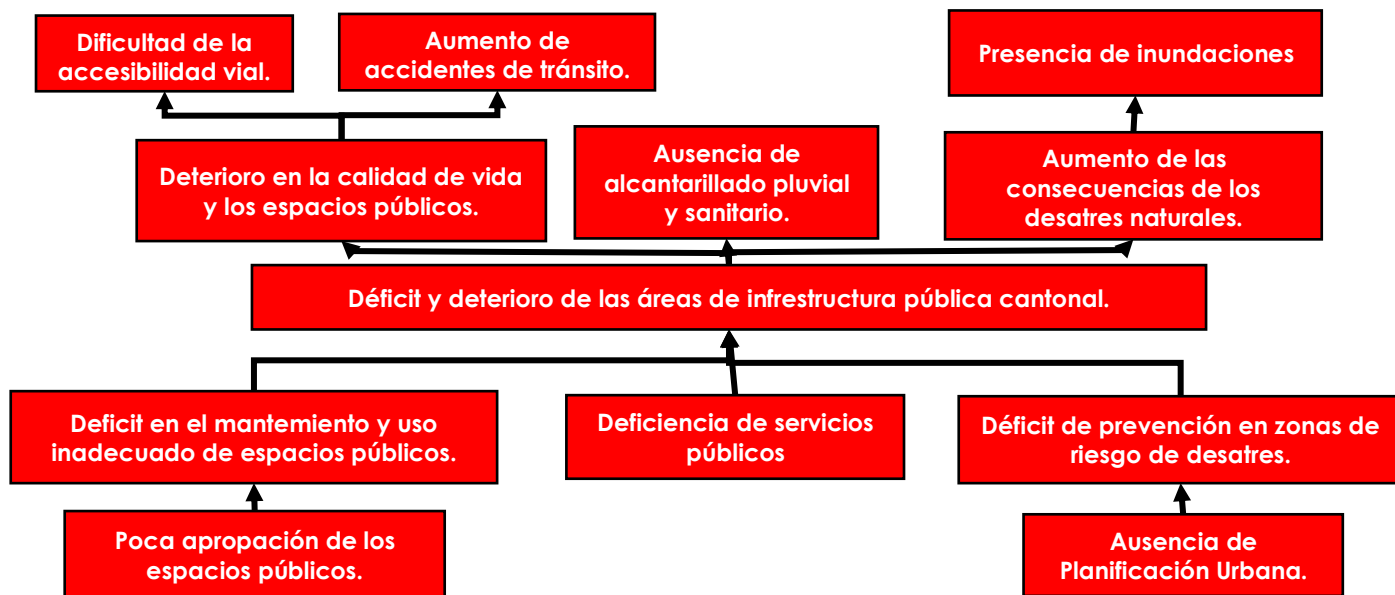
Dificultad de la accesibilidad vial.

Aumento de accidentes de tránsito.

Presencia de inundaciones

Deterioro en la calidad de vida y los espacios públicos.

Ausencia de alcantarillado pluvial y sanitario.

Aumento de las consecuencias de los desatres naturales.

Déficit y deterioro de las áreas de infraestructura pública cantonal.

Deficit en el mantemiento y uso inadecuado de espacios públicos.

Deficiencia de servicios públicos

Déficit de prevención en zonas de riesgo de desatres.

Poca apropación de los espacios públicos.

Ausencia de Planificación Urbana.